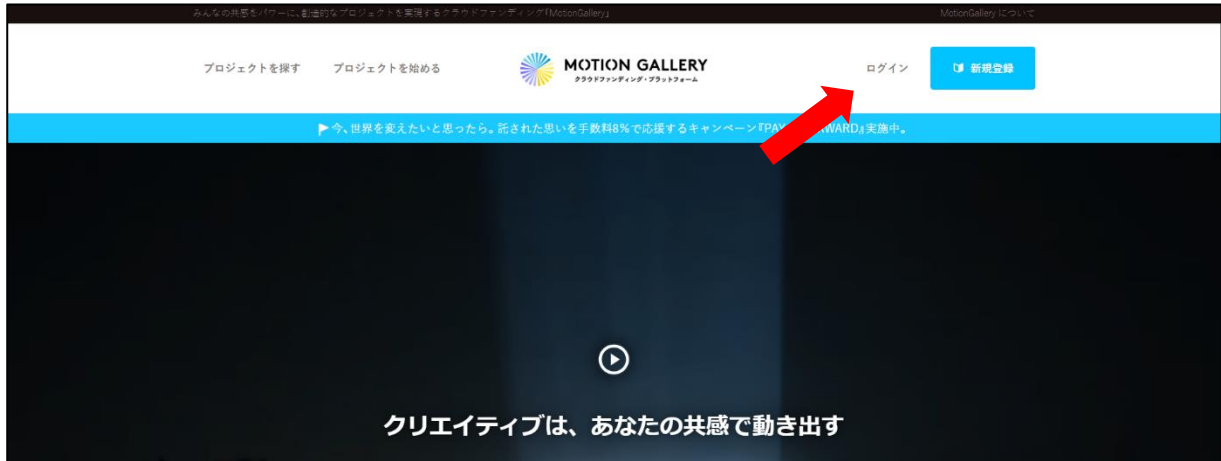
みんなの共感をパワーに。創造的なプロジェクトを実現するクラウドファンディング『MotionGallery』

MotionGallery について

プロジェクトを探す

プロジェクトを始める

MOTION GALLERY
クラウドファンディング・プラットフォーム

ログイン

新規登録

今、世界を変えたいと思ったら。託された思いを手数料8%で応援するキャンペーン『PAY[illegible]WARD』実施中。

クリエイティブは、あなたの共感で動き出す